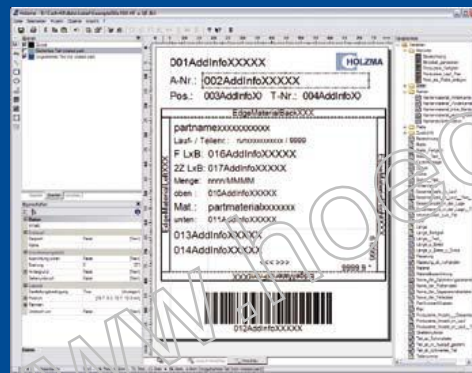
001AddInfoXXXXX

A-Nr.: 002AddInfoXXXXX

HOLZMA

Pos.: 003AddInfoXX T-Nr.: 004AddInfoX

EdgeMaterialBackXXX

partnamexxxxxxxxxx

Lauf- / Teilenr.: runxxxxxxxxx / 9999

F LxB: 016AddInfoXXXXX

2Z LxB: 017AddInfoXXXXX

Menge: nnnn/MMMM

oben: 015AddInfoXXXXX

Mat.: partmaterialxxxxxxx

unten: 011AddInfoXXXXX

013AddInfoXXXXX

014AddInfoXXXXX

EdgeMaterialLeftXXX

9999 B

012AddInfoXXXXX